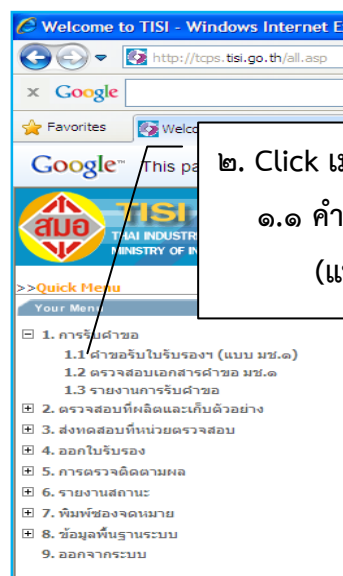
Welcome to TISI - Windows Internet E

http://tcps.tisi.go.th/all.asp

Google

Favorites

Welco

Google This pa

สมอ TISI

THAI INDUSTR

MINISTRY OF IN

>>Quick Menu

Your Menu

๒. Click เ

๑.๑ คำ

(แ

1. การรับคำขอ

1.1 คำขอรับใบรับรองฯ (แบบ มช.๑)

1.2 ตรวจสอบเอกสารคำขอ มช.๑

1.3 รายงานการรับคำขอ

2. ตรวจสอบที่ผลิตและเก็บตัวอย่าง

3. ส่งทดสอบที่หน่วยตรวจสอบ

4. ออกใบรับรอง

5. การตรวจติดตามผล

6. รายงานสถานะ

7. พิมพ์ซองจดหมาย

8. ข้อมูลพื้นฐานระบบ

9. ออกจากระบบ